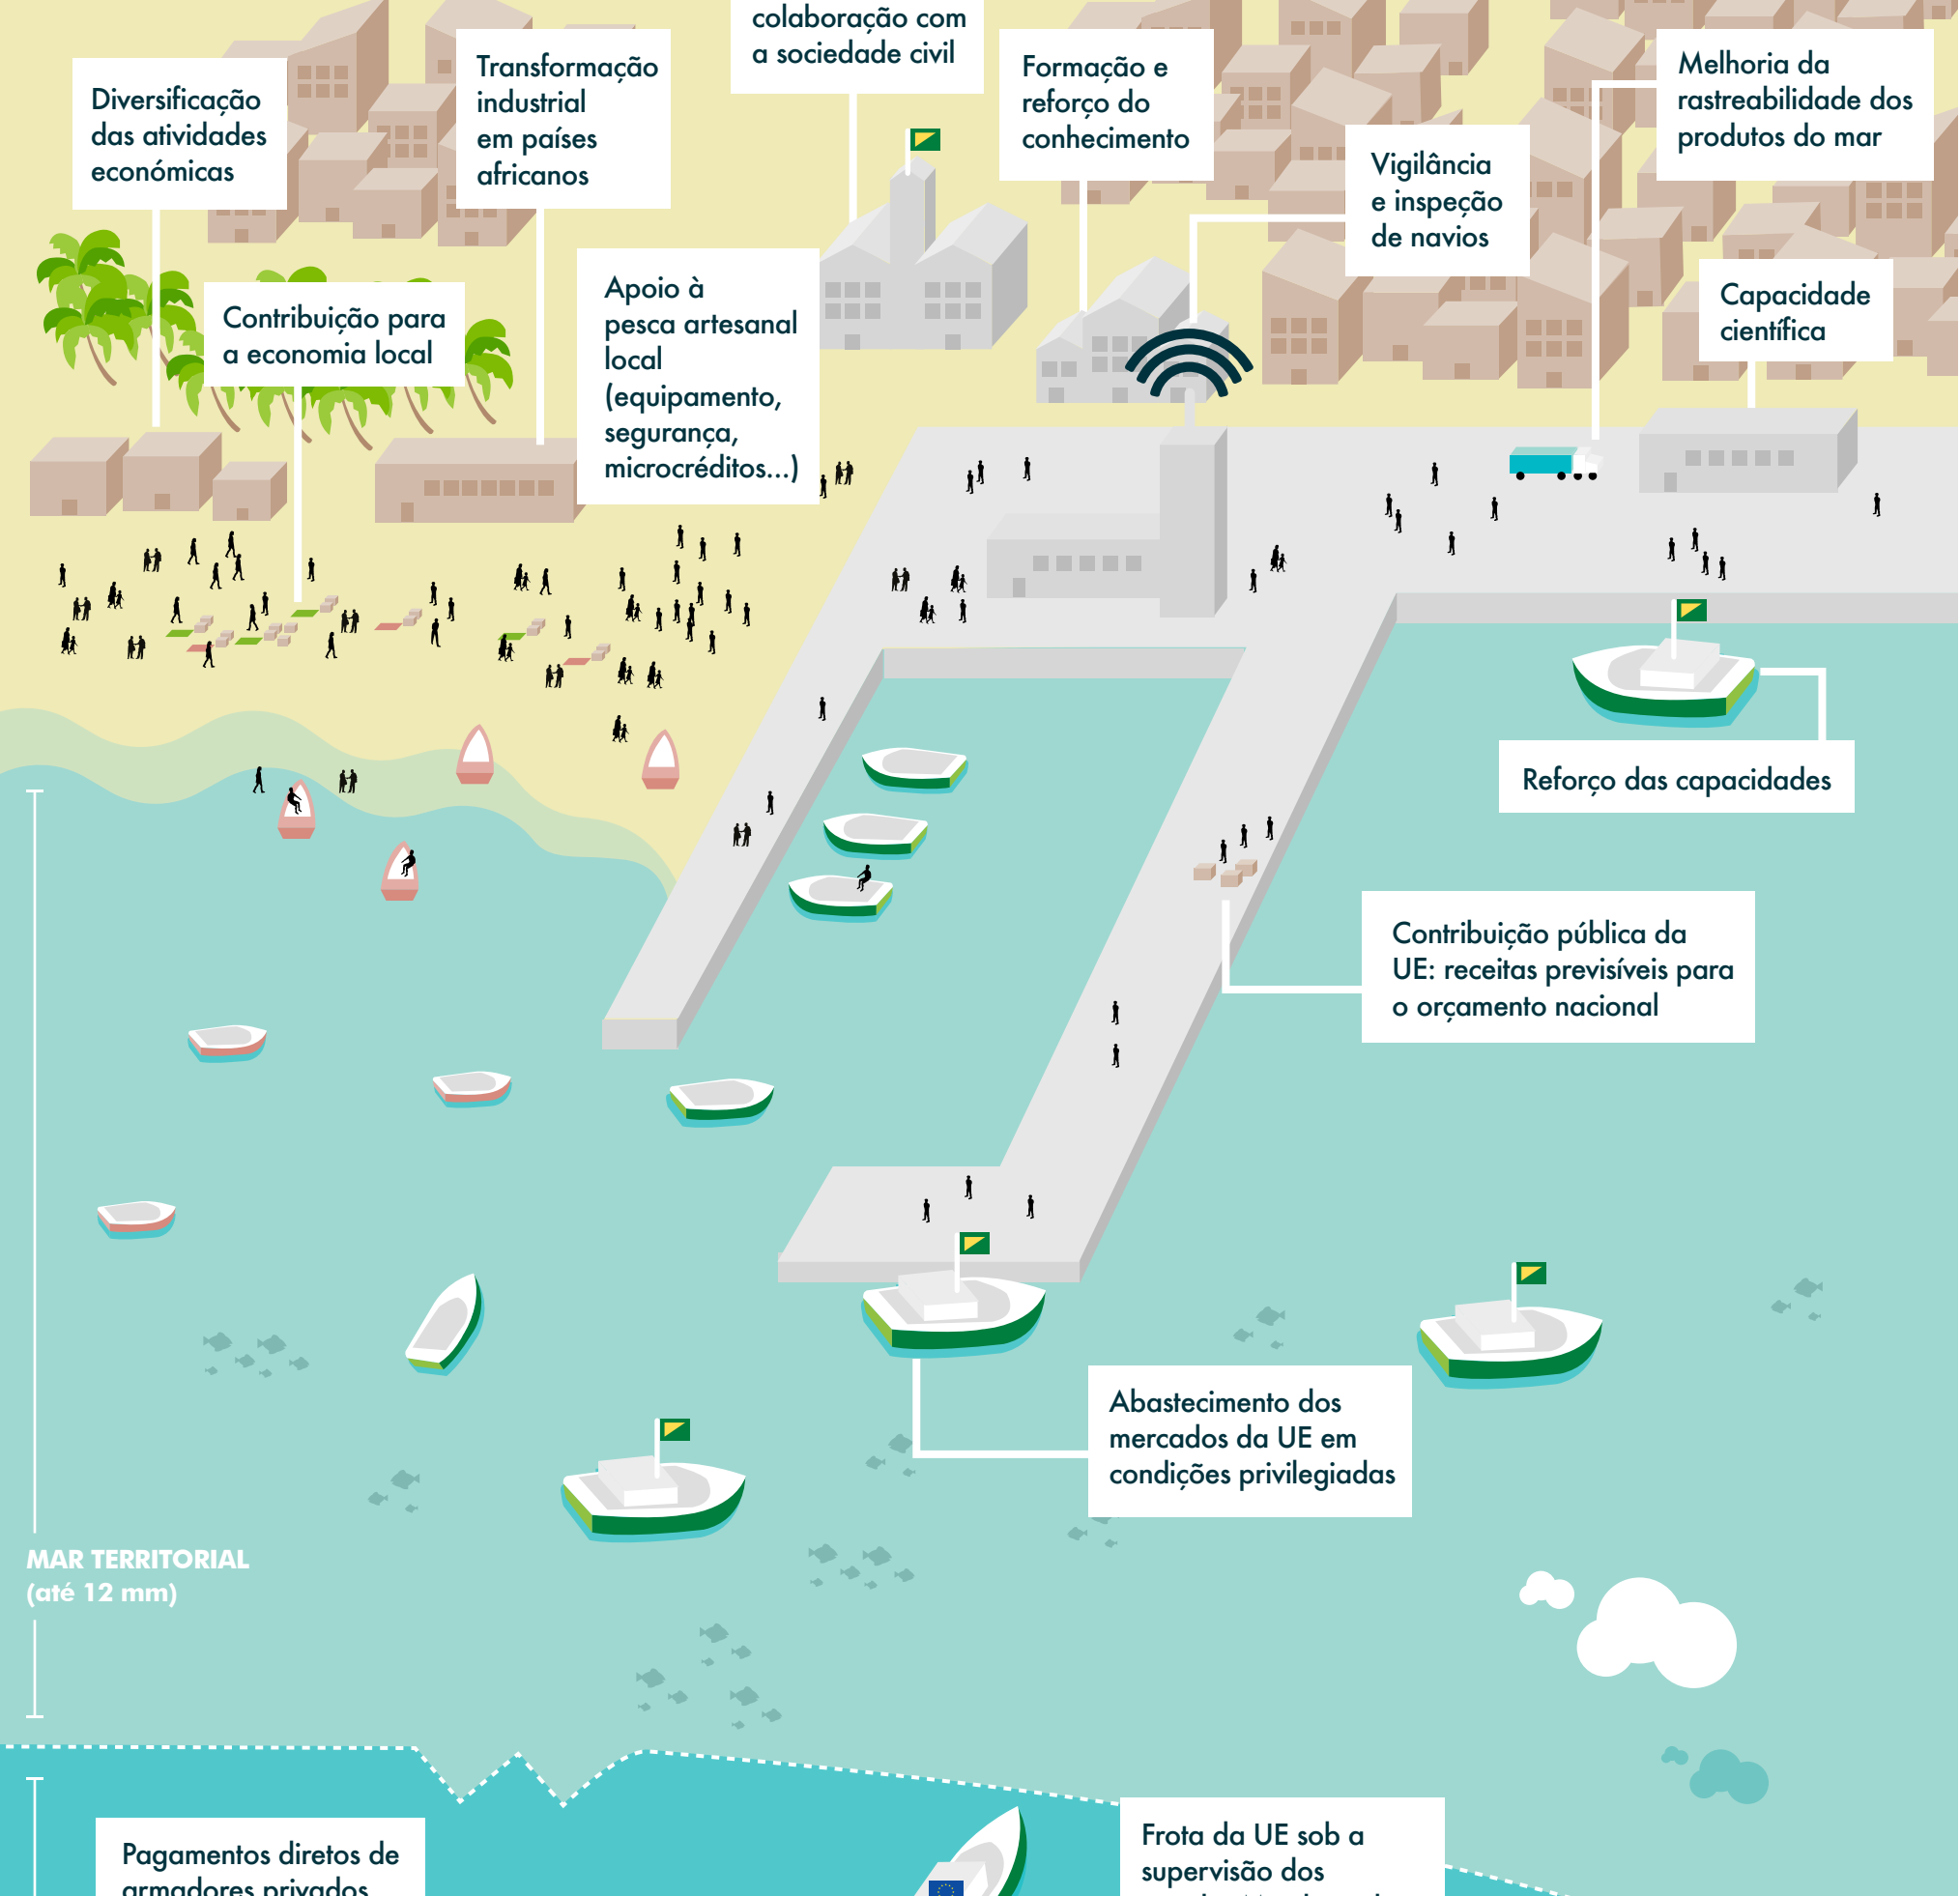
colaboração com a sociedade civil

Diversificação das atividades económicas

Transformação industrial em países africanos

Formação e reforço do conhecimento

Melhoria da rastreabilidade dos produtos do mar

Vigilância e inspeção de navios

Contribuição para a economia local

Apoio à pesca artesanal local (equipamento, segurança, microcréditos...)

Capacidade científica

Reforço das capacidades

Contribuição pública da UE: receitas previsíveis para o orçamento nacional

Abastecimento dos mercados da UE em condições privilegiadas

MAR TERRITORIAL (até 12 mm)

Pagamentos diretos de armadores privados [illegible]

Frota da UE sob a supervisão dos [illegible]